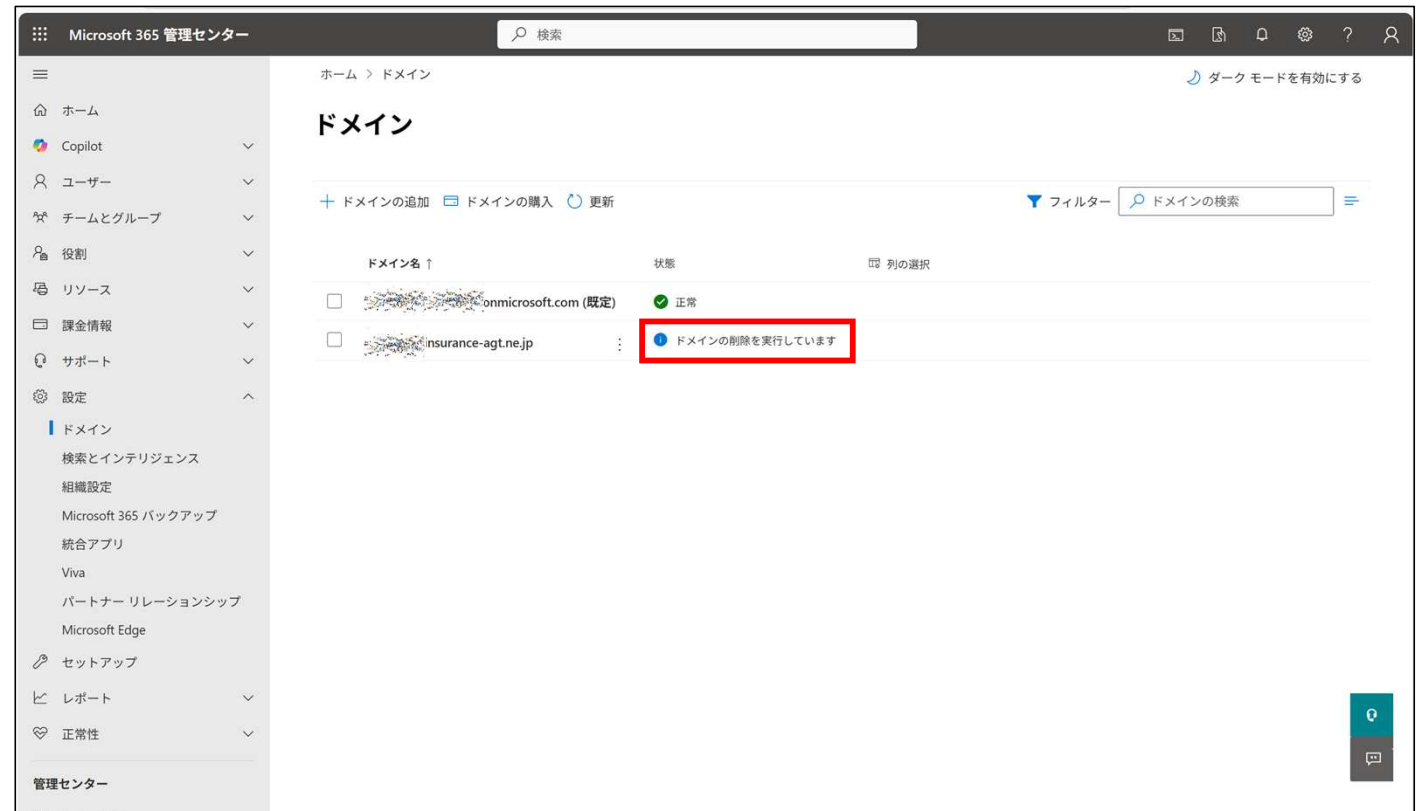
Microsoft 365 管理センター

検索

ホーム

Copilot

ユーザー

チームとグループ

役割

リソース

課金情報

サポート

設定

ドメイン

検索とインテリジェンス

組織設定

Microsoft 365 バックアップ

統合アプリ

Viva

パートナー リレーションシップ

Microsoft Edge

セットアップ

レポート

正常性

管理センター

ホーム > ドメイン

ダーク モードを有効にする

ドメイン

+ ドメインの追加　ドメインの購入　更新

フィルター　ドメインの検索

| ドメイン名 ↑ | 状態 | 列の選択 |
|---|---|---|
| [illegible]onmicrosoft.com (既定) | 正常 | |
| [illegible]insurance-agt.ne.jp | ドメインの削除を実行しています | |